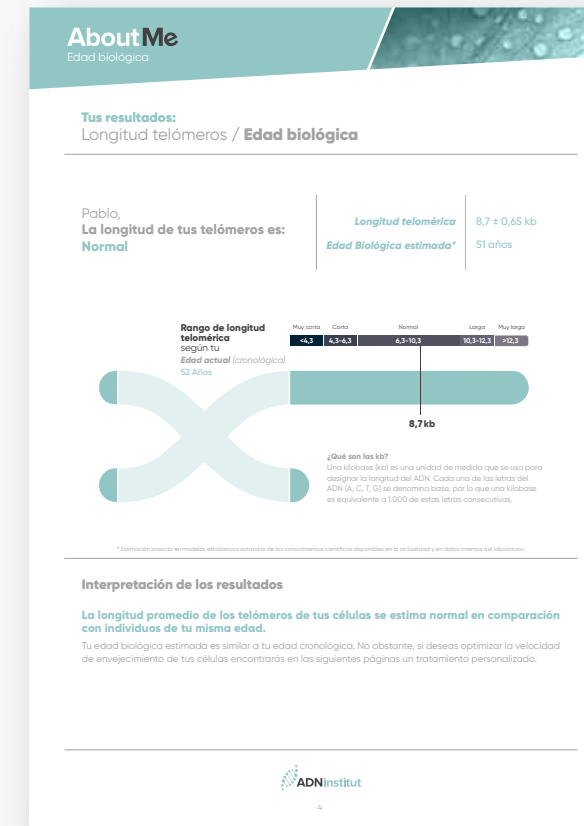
AboutMe
Edad biológica

Tus resultados:
Longitud telómeros / Edad biológica

Pablo,
La longitud de tus telómeros es:
Normal

Longitud telomérica 8,7 ± 0,65 kb
Edad Biológica estimada* 51 años

Rango de longitud telomérica según tu Edad actual (cronológica)
52 Años

| Muy corta | Corta | Normal | Larga | Muy larga |
|---|---|---|---|---|
| <4,3 | 4,3-6,3 | 6,3-10,3 | 10,3-12,3 | >12,3 |

8,7kb

¿Qué son las kb?
Una kilobase (kb) es una unidad de medida que se usa para designar la longitud del ADN. Cada una de las letras del ADN (A, C, T, G) se denomina base, por lo que una kilobase es equivalente a 1.000 de estas letras consecutivas.

* Estimación basada en modelos estadísticos extraídos de los conocimientos científicos disponibles en la actualidad y en datos internos del laboratorio.

Interpretación de los resultados

La longitud promedio de los telómeros de tus células se estima normal en comparación con individuos de tu misma edad.

Tu edad biológica estimada es similar a tu edad cronológica. No obstante, si deseas optimizar la velocidad de envejecimiento de tus células encontrarás en las siguientes páginas un tratamiento personalizado.

ADNinstitut

4